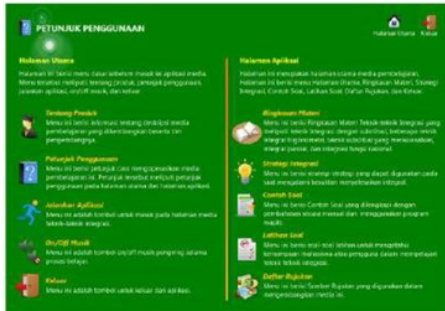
PETUNJUK PENGGUNAAN

Halaman Utama   Keluar

Halaman Utama

Halaman ini berisi menu dasar sebelum masuk ke aplikasi media. Menu tersebut meliputi: tentang produk, petunjuk penggunaan, jalankan aplikasi, on/off musik, dan keluar.

Tentang Produk
Menu ini berisi informasi tentang deskripsi media pembelajaran yang dikembangkan beserta tim pengembangnya.

Petunjuk Penggunaan
Menu ini berisi petunjuk cara mengoperasikan media pembelajaran ini. Petunjuk tersebut meliputi petunjuk penggunaan pada halaman utama dan halaman aplikasi.

Jalankan Aplikasi
Menu ini adalah tombol untuk masuk pada halaman media teknik-teknik integrasi.

On/Off Musik
Menu ini adalah tombol on/off musik pengiring selama proses belajar.

Keluar
Menu ini adalah tombol untuk keluar dari aplikasi.

Halaman Aplikasi

Halaman ini merupakan halaman utama media pembelajaran. Halaman ini berisi menu Halaman Utama, Ringkasan Materi, Strategi Integrasi, Contoh Soal, Latihan Soal, Daftar Rujukan, dan Keluar.

Ringkasan Materi
Menu ini berisi Ringkasan Materi Teknik-teknik Integrasi yang meliputi teknik integrasi dengan substitusi, beberapa teknik integral trigonometri, teknik substitusi yang merasionalkan, integral parsial, dan integral fungsi rasional.

Strategi Integrasi
Menu ini berisi strategi-strategi yang dapat digunakan pada saat mengalami kesulitan menyelesaikan integral.

Contoh Soal
Menu ini berisi Contoh Soal yang dilengkapi dengan pembahasan secara manual dan menggunakan program maple.

Latihan Soal
Menu ini berisi soal-soal latihan untuk mengetahui kemampuan mahasiswa atau pengguna dalam menerapkan teknik-teknik integrasi.

Daftar Rujukan
Menu ini berisi Sumber Rujukan yang digunakan dalam mengembangkan media ini.